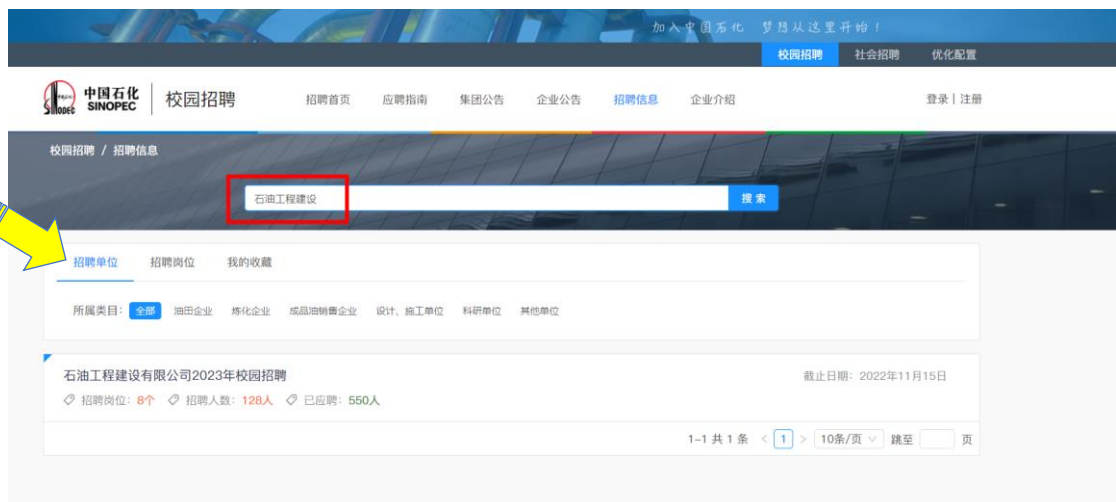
加入中国石化 梦想从这里开始！

校园招聘 社会招聘 优化配置

中国石化 SINOPEC 校园招聘

招聘首页 应聘指南 集团公告 企业公告 招聘信息 企业介绍

登录 | 注册

校园招聘 / 招聘信息

石油工程建设

搜索

招聘单位 招聘岗位 我的收藏

所属类目： 全部 油田企业 炼化企业 成品油销售企业 设计、施工单位 科研单位 其他单位

石油工程建设有限公司2023年校园招聘

截止日期：2022年11月15日

招聘岗位：8个 招聘人数：128人 已应聘：550人

1-1 共 1 条 < 1 > 10条/页 跳至 页